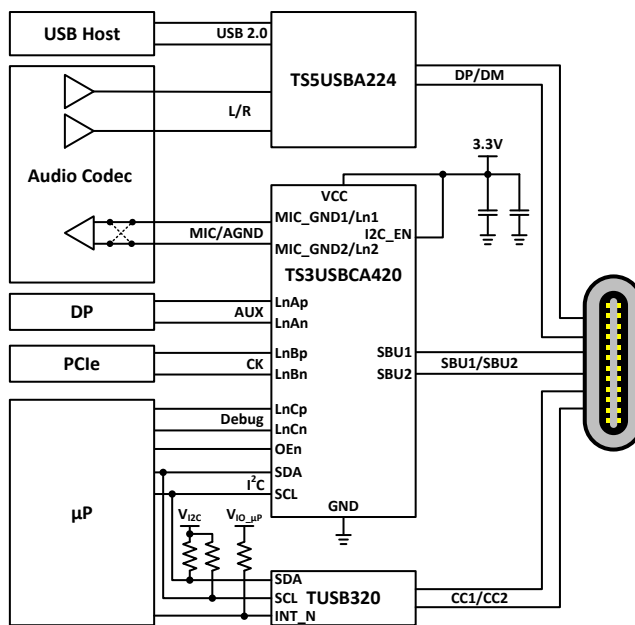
USB Host
USB 2.0
TS5USBA224
DP/DM
L/R
3.3V
Audio Codec
VCC
MIC_GND1/Ln1
I2C_EN
MIC/AGND
MIC_GND2/Ln2
TS3USBCA420
DP
AUX
LnAp
LnAn
PCIe
CK
LnBp
LnBn
SBU1
SBU2
SBU1/SBU2
Debug
LnCp
LnCn
OEn
SDA
$I^2C$
SCL
μP
GND
$V_{I2C}$
$V_{IO\_μP}$
SDA
SCL
TUSB320
CC1/CC2
INT_N